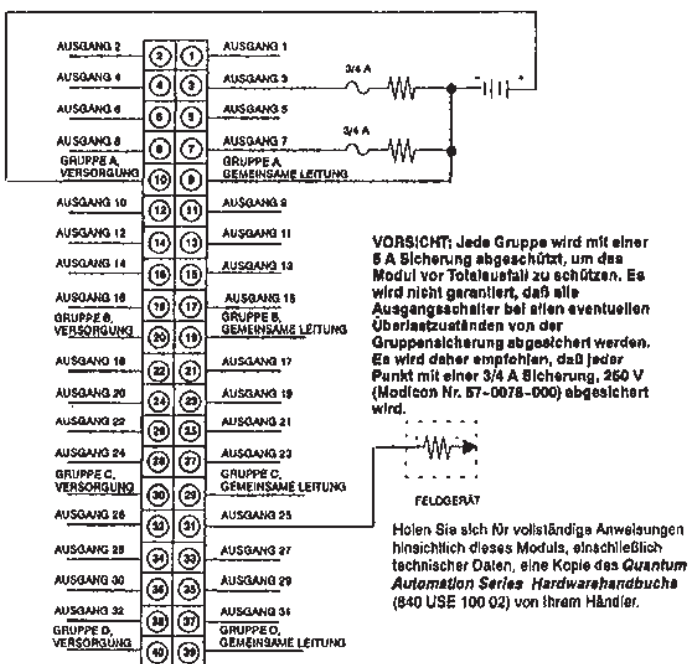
AUSGANG 2
AUSGANG 4
AUSGANG 6
AUSGANG 8
GRUPPE A, VERSORGUNG
AUSGANG 10
AUSGANG 12
AUSGANG 14
AUSGANG 16
GRUPPE B, VERSORGUNG
AUSGANG 18
AUSGANG 20
AUSGANG 22
AUSGANG 24
GRUPPE C, VERSORGUNG
AUSGANG 26
AUSGANG 28
AUSGANG 30
AUSGANG 32
GRUPPE D, VERSORGUNG

2 1
4 3
6 5
8 7
10 9
12 11
14 13
16 15
18 17
20 19
22 21
24 23
26 25
28 27
30 29
32 31
34 33
36 35
38 37
40 39

AUSGANG 1
AUSGANG 3
AUSGANG 5
AUSGANG 7
GRUPPE A, GEMEINSAME LEITUNG
AUSGANG 9
AUSGANG 11
AUSGANG 13
AUSGANG 15
GRUPPE B, GEMEINSAME LEITUNG
AUSGANG 17
AUSGANG 19
AUSGANG 21
AUSGANG 23
GRUPPE C, GEMEINSAME LEITUNG
AUSGANG 25
AUSGANG 27
AUSGANG 29
AUSGANG 31
GRUPPE D, GEMEINSAME LEITUNG

3/4 A
3/4 A
- +

VORSICHT: Jede Gruppe wird mit einer 5 A Sicherung abgeschützt, um das Modul vor Totalausfall zu schützen. Es wird nicht garantiert, daß alle Ausgangsschalter bei allen eventuellen Überlastzuständen von der Gruppensicherung abgesichert werden. Es wird daher empfohlen, daß jeder Punkt mit einer 3/4 A Sicherung, 250 V (Modicon Nr. 57-0078-000) abgesichert wird.

FELDGERÄT

Holen Sie sich für vollständige Anweisungen hinsichtlich dieses Moduls, einschließlich technischer Daten, eine Kopie des Quantum Automation Series Hardwarehandbuchs (840 USE 100 02) von Ihrem Händler.